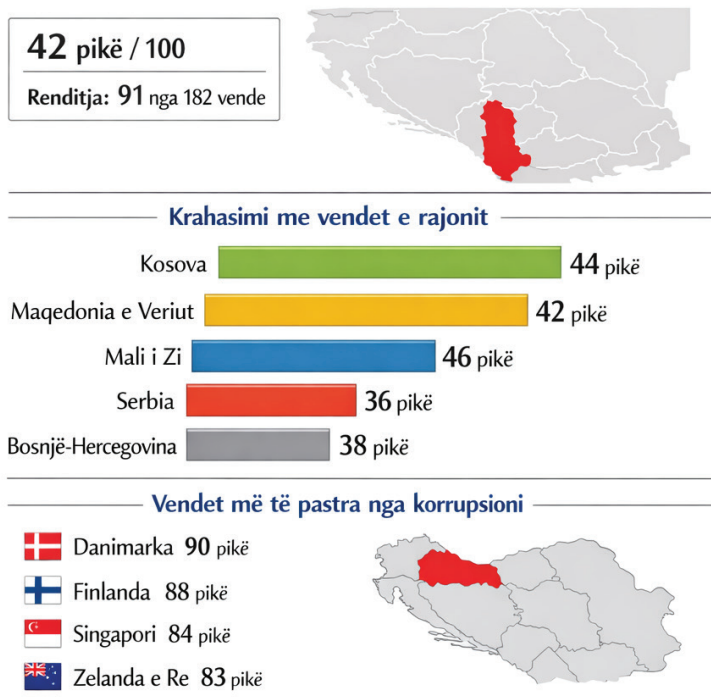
42 pikë / 100
Renditja: 91 nga 182 vende

Krahasimi me vendet e rajonit

| | |
|---|---|
| Kosova | 44 pikë |
| Maqedonia e Veriut | 42 pikë |
| Mali i Zi | 46 pikë |
| Serbia | 36 pikë |
| Bosnjë-Hercegovina | 38 pikë |

Vendet më të pastra nga korrupsioni

Danimarka 90 pikë
Finlanda 88 pikë
Singapori 84 pikë
Zelanda e Re 83 pikë